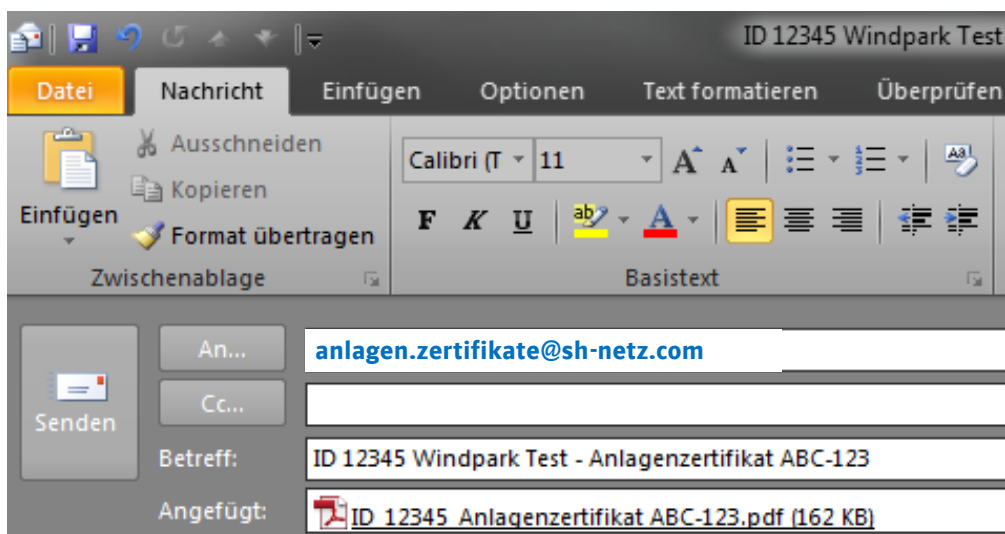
ID 12345 Windpark Test

Datei
Nachricht
Einfügen
Optionen
Text formatieren
Überprüfen

Einfügen
Ausschneiden
Kopieren
Format übertragen
Zwischenablage

Calibri (T
11
A A
F K U
Basistext

Senden
An...
anlagen.zertifikate@sh-netz.com
Cc...
Betreff:
ID 12345 Windpark Test - Anlagenzertifikat ABC-123
Angefügt:
ID 12345_Anlagenzertifikat ABC-123.pdf (162 KB)